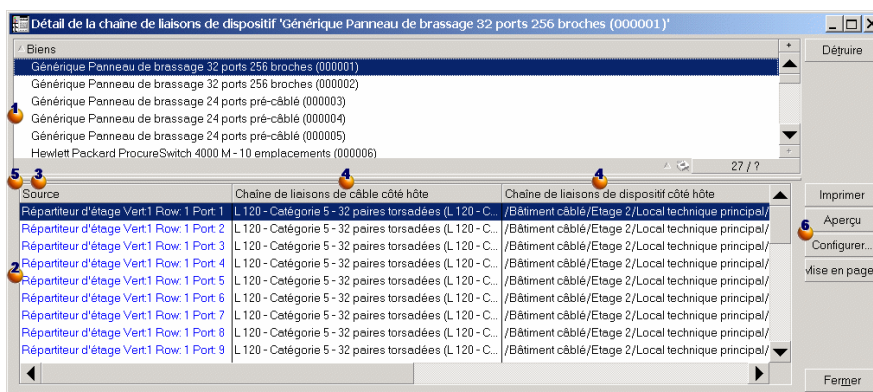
Détail de la chaîne de liaisons de dispositif 'Générique Panneau de brassage 32 ports 256 broches (000001)'

Biens
Générique Panneau de brassage 32 ports 256 broches (000001)
Générique Panneau de brassage 32 ports 256 broches (000002)
Générique Panneau de brassage 24 ports pré-câblé (000003)
Générique Panneau de brassage 24 ports pré-câblé (000004)
Générique Panneau de brassage 24 ports pré-câblé (000005)
Hewlett Packard ProcureSwitch 4000 M - 10 emplacements (000006)

27 / ?

Détruire

1
5
3
4
4
2
6

| Source | Chaîne de liaisons de câble côté hôte | Chaîne de liaisons de dispositif côté hôte |
|---|---|---|
| Répartiteur d'étage Vert:1 Row: 1 Port: 1 | L 120 - Catégorie 5 - 32 paires torsadées (L 120 - C... | /Bâtiment câblé/Etage 2/Local technique principal/ |
| Répartiteur d'étage Vert:1 Row: 1 Port: 2 | L 120 - Catégorie 5 - 32 paires torsadées (L 120 - C... | /Bâtiment câblé/Etage 2/Local technique principal/ |
| Répartiteur d'étage Vert:1 Row: 1 Port: 3 | L 120 - Catégorie 5 - 32 paires torsadées (L 120 - C... | /Bâtiment câblé/Etage 2/Local technique principal/ |
| Répartiteur d'étage Vert:1 Row: 1 Port: 4 | L 120 - Catégorie 5 - 32 paires torsadées (L 120 - C... | /Bâtiment câblé/Etage 2/Local technique principal/ |
| Répartiteur d'étage Vert:1 Row: 1 Port: 5 | L 120 - Catégorie 5 - 32 paires torsadées (L 120 - C... | /Bâtiment câblé/Etage 2/Local technique principal/ |
| Répartiteur d'étage Vert:1 Row: 1 Port: 6 | L 120 - Catégorie 5 - 32 paires torsadées (L 120 - C... | /Bâtiment câblé/Etage 2/Local technique principal/ |
| Répartiteur d'étage Vert:1 Row: 1 Port: 7 | L 120 - Catégorie 5 - 32 paires torsadées (L 120 - C... | /Bâtiment câblé/Etage 2/Local technique principal/ |
| Répartiteur d'étage Vert:1 Row: 1 Port: 8 | L 120 - Catégorie 5 - 32 paires torsadées (L 120 - C... | /Bâtiment câblé/Etage 2/Local technique principal/ |
| Répartiteur d'étage Vert:1 Row: 1 Port: 9 | L 120 - Catégorie 5 - 32 paires torsadées (L 120 - C... | /Bâtiment câblé/Etage 2/Local technique principal/ |

Imprimer
Aperçu
Configurer...
Mise en page
Fermer